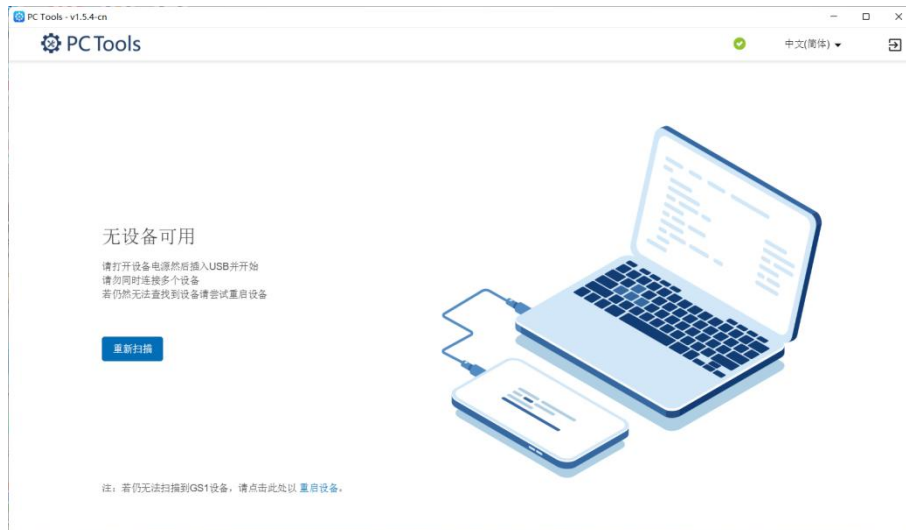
PC Tools - v1.5.4-cn

PC Tools

中文(简体)

无设备可用

请打开设备电源然后插入USB并开始
请勿同时连接多个设备
若仍然无法查找到设备请尝试重启设备

重新扫描

注：若仍无法扫描到GS1设备，请点击此处以 重启设备。